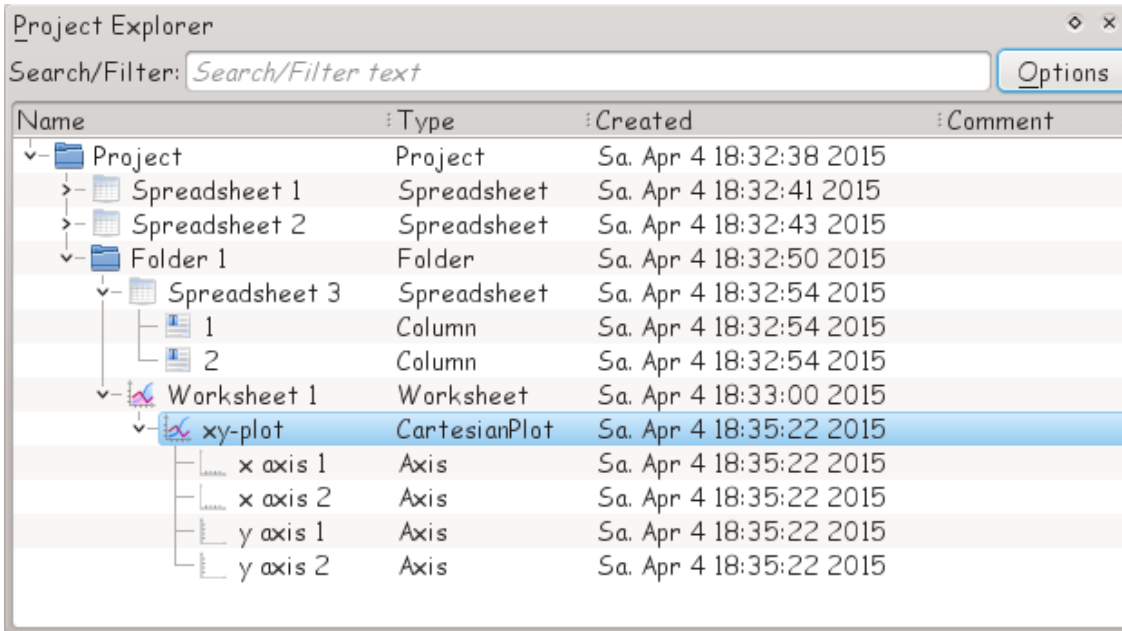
Project Explorer

Search/Filter: Search/Filter text

Options

| Name | Type | Created | Comment |
|---|---|---|---|
| Project | Project | Sa. Apr 4 18:32:38 2015 | |
| Spreadsheet 1 | Spreadsheet | Sa. Apr 4 18:32:41 2015 | |
| Spreadsheet 2 | Spreadsheet | Sa. Apr 4 18:32:43 2015 | |
| Folder 1 | Folder | Sa. Apr 4 18:32:50 2015 | |
| Spreadsheet 3 | Spreadsheet | Sa. Apr 4 18:32:54 2015 | |
| 1 | Column | Sa. Apr 4 18:32:54 2015 | |
| 2 | Column | Sa. Apr 4 18:32:54 2015 | |
| Worksheet 1 | Worksheet | Sa. Apr 4 18:33:00 2015 | |
| xy-plot | CartesianPlot | Sa. Apr 4 18:35:22 2015 | |
| x axis 1 | Axis | Sa. Apr 4 18:35:22 2015 | |
| x axis 2 | Axis | Sa. Apr 4 18:35:22 2015 | |
| y axis 1 | Axis | Sa. Apr 4 18:35:22 2015 | |
| y axis 2 | Axis | Sa. Apr 4 18:35:22 2015 | |